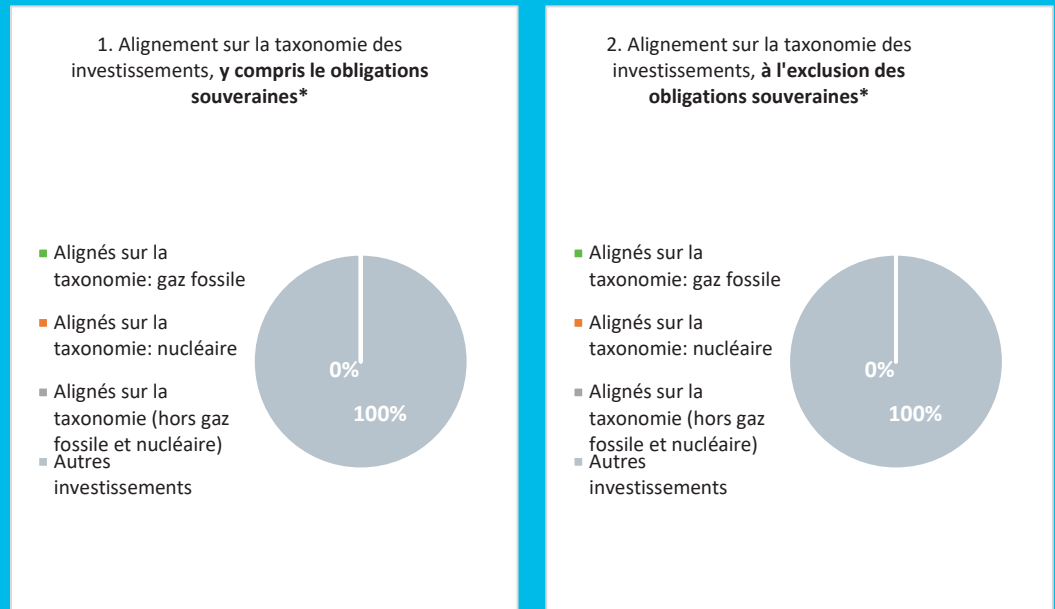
1. Alignement sur la taxonomie des investissements, **y compris le obligations souveraines***

Alignés sur la taxonomie: gaz fossile

Alignés sur la taxonomie: nucléaire

Alignés sur la taxonomie (hors gaz fossile et nucléaire)

Autres investissements

0%

100%

2. Alignement sur la taxonomie des investissements, **à l'exclusion des obligations souveraines***

Alignés sur la taxonomie: gaz fossile

Alignés sur la taxonomie: nucléaire

Alignés sur la taxonomie (hors gaz fossile et nucléaire)

Autres investissements

0%

100%